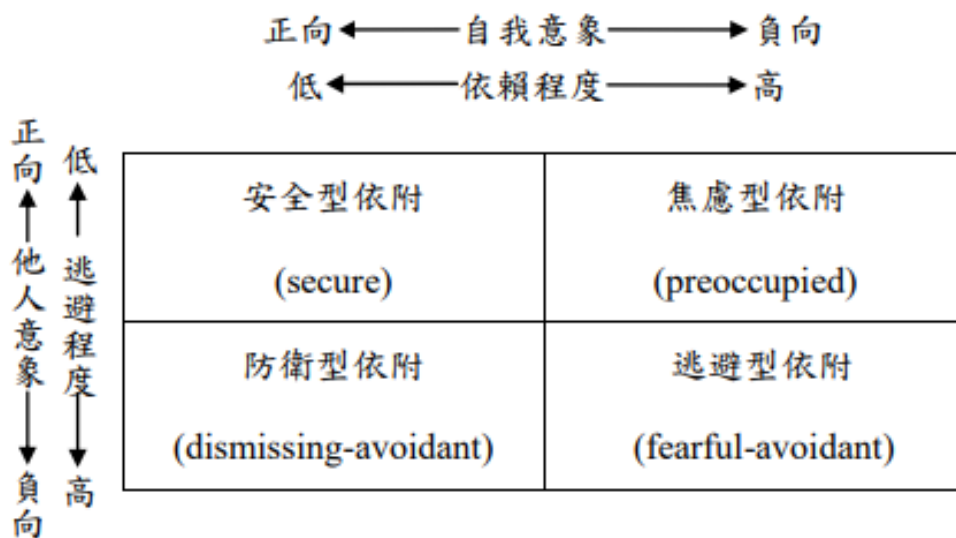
正向 ← 自我意象 → 負向

低 ← 依賴程度 → 高

正向 ↑ 他人意象 ↓ 負向

低 ↑ 逃避程度 ↓ 高

| 安全型依附 (secure) | 焦慮型依附 (preoccupied) |
|---|---|
| 防衛型依附 (dismissing-avoidant) | 逃避型依附 (fearful-avoidant) |